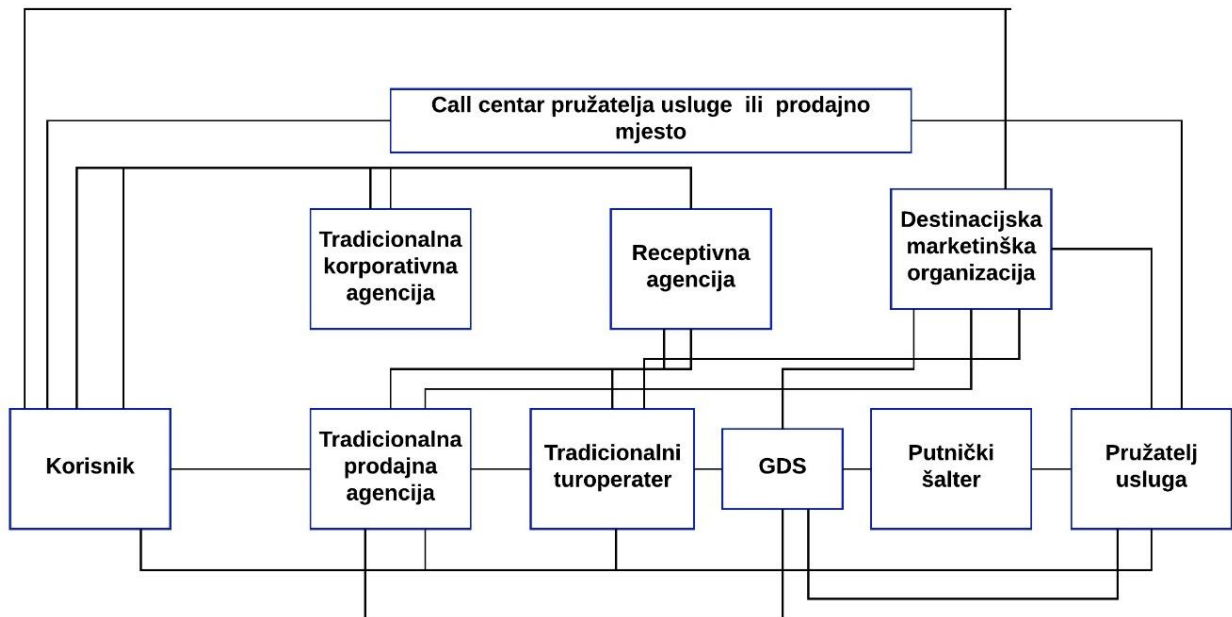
Call centar pružatelja usluge ili prodajno mjesto

Tradicionalna korporativna agencija

Receptivna agencija

Destinacijska marketinška organizacija

Korisnik

Tradicionalna prodajna agencija

Tradicionalni turoperater

GDS

Putnički šalter

Pružatelj usluga